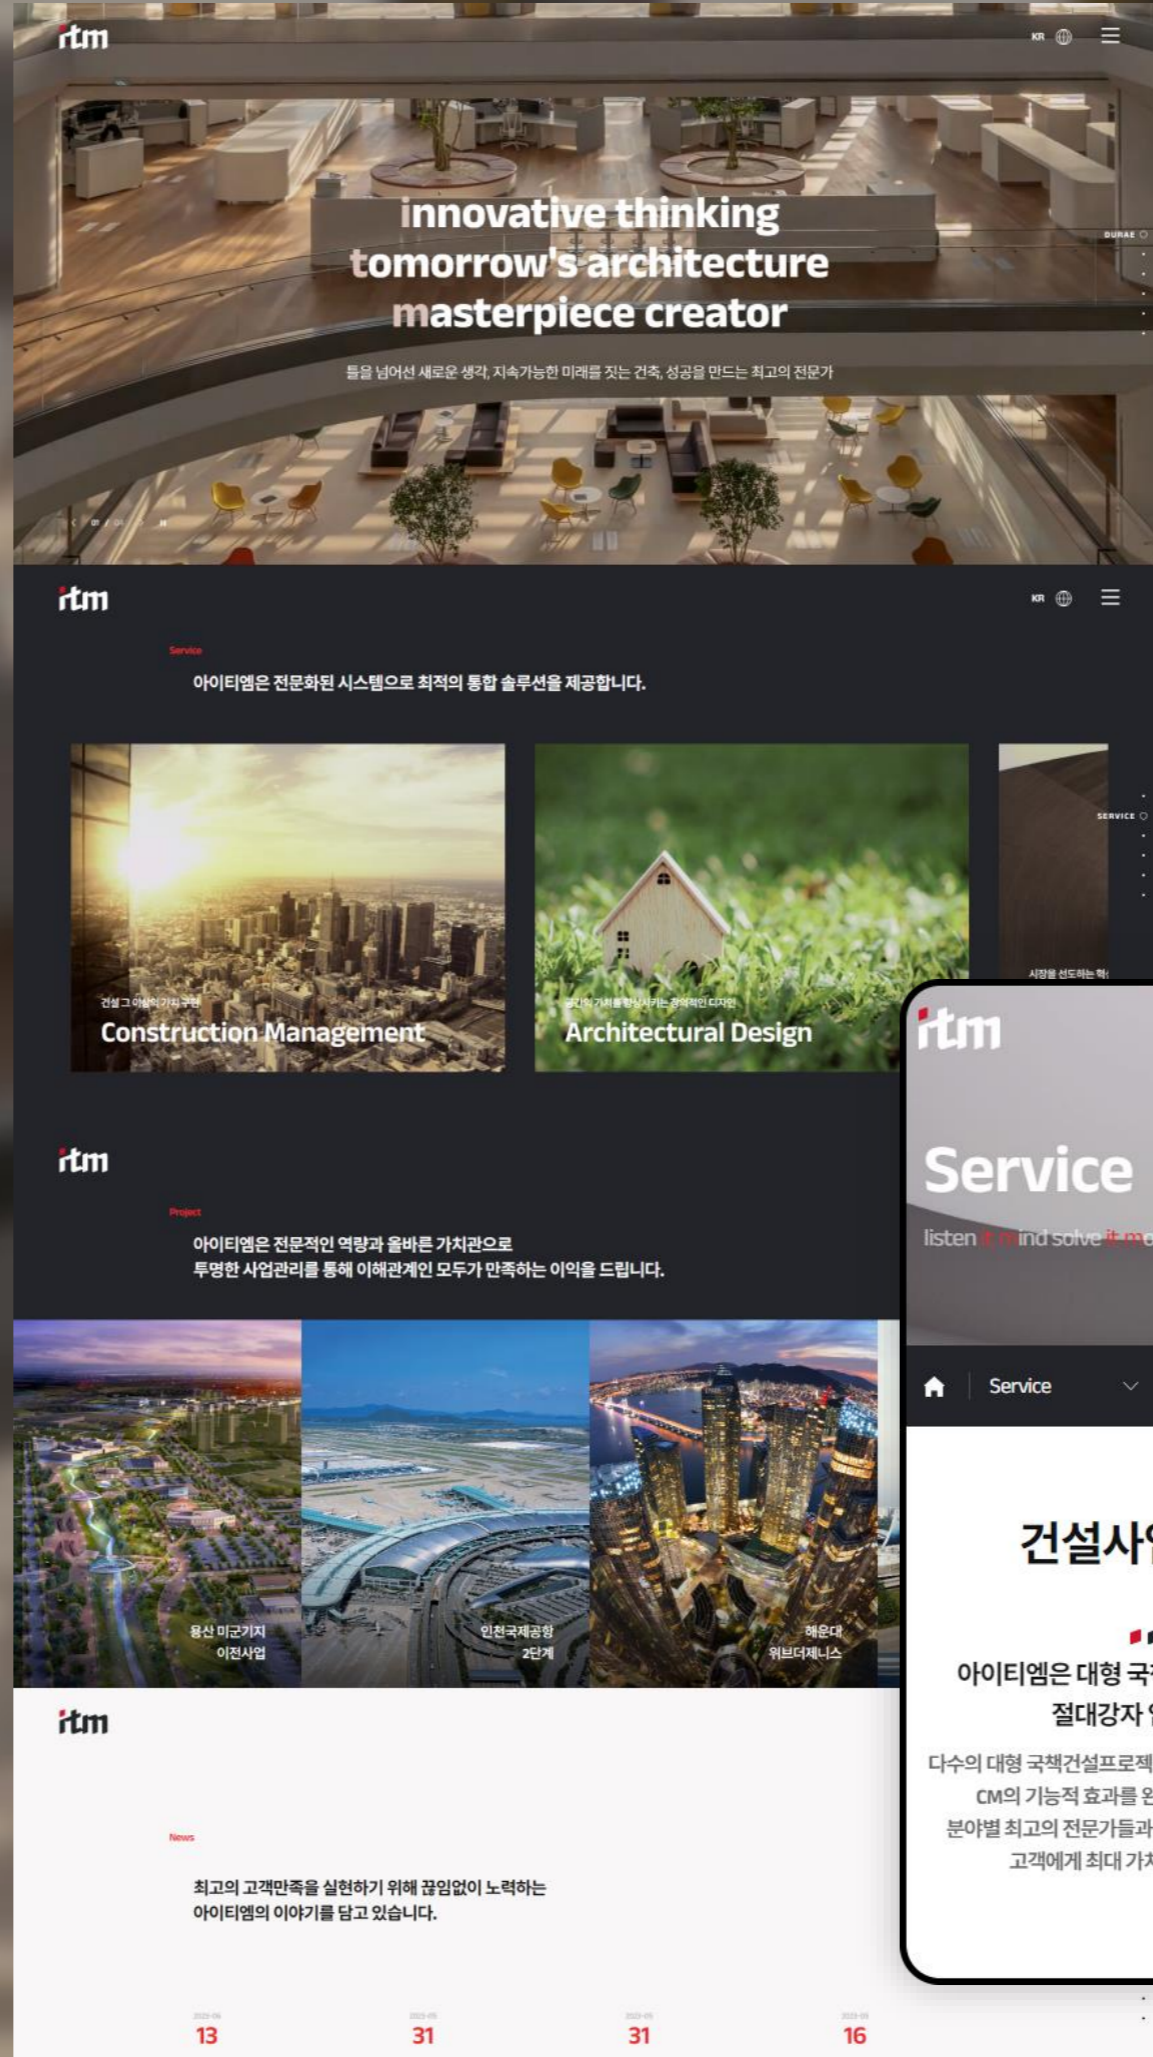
itm

KR

innovative thinking
tomorrow's architecture
masterpiece creator

틀을 넘어선 새로운 생각, 지속가능한 미래를 짓는 건축, 성공을 만드는 최고의 전문가

DURAE

itm

KR

Service

아이티엠은 전문화된 시스템으로 최적의 통합 솔루션을 제공합니다.

SERVICE

건설 그 이상의 가치 구현
Construction Management

공간의 가치를 향상시키는 창의적인 디자인
Architectural Design

시장을 선도하는 혁

itm

Project

아이티엠은 전문적인 역량과 올바른 가치관으로
투명한 사업관리를 통해 이해관계인 모두가 만족하는 이익을 드립니다.

용산 미군기지 이전사업

인천국제공항 2단계

해운대 위브더제니스

itm

News

최고의 고객만족을 실현하기 위해 끊임없이 노력하는
아이티엠의 이야기를 담고 있습니다.

13

31

31

16

itm

Service

listen it mind solve it m

Service

건설사

아이티엠은 대형 국
절대강자

다수의 대형 국책건설프로젝
CM의 기능적 효과를
분야별 최고의 전문가들과
고객에게 최대 가치